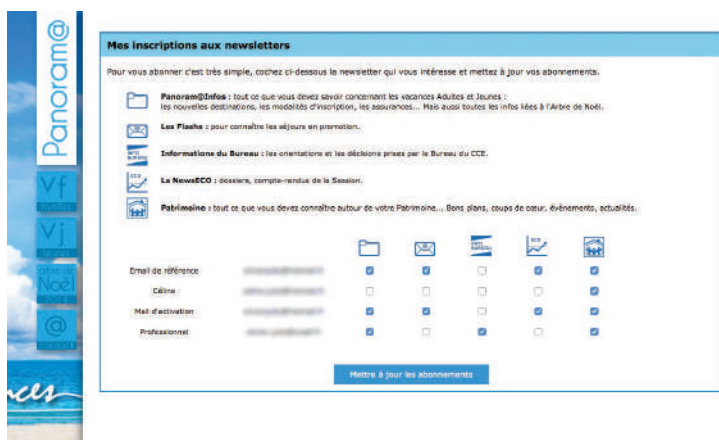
Panoram@

Vf

Vj

Arbre de Noël

@

nces

Mes inscriptions aux newsletters

Pour vous abonner c'est très simple, cochez ci-dessous la newsletter qui vous intéresse et mettez à jour vos abonnements.

Panoram@Infos : tout ce que vous devez savoir concernant les vacances Adultes et Jeunes : les nouvelles destinations, les modalités d'inscription, les assurances... Mais aussi toutes les infos liées à l'Arbre de Noël.

Les Flashs : pour connaître les séjours en promotion.

Information du Bureau : les orientations et les décisions prises par le Bureau du CCE.

La NewsECO : dossiers, compte-rendus de la Session.

Patrimoine : tout ce que vous devez connaître autour de votre Patrimoine... Bons plans, coups de cœur, évènements, actualités.

Email de référence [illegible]

Céline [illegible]

Mail d'activation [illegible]

Professionnel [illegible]

Mettre à jour les abonnements